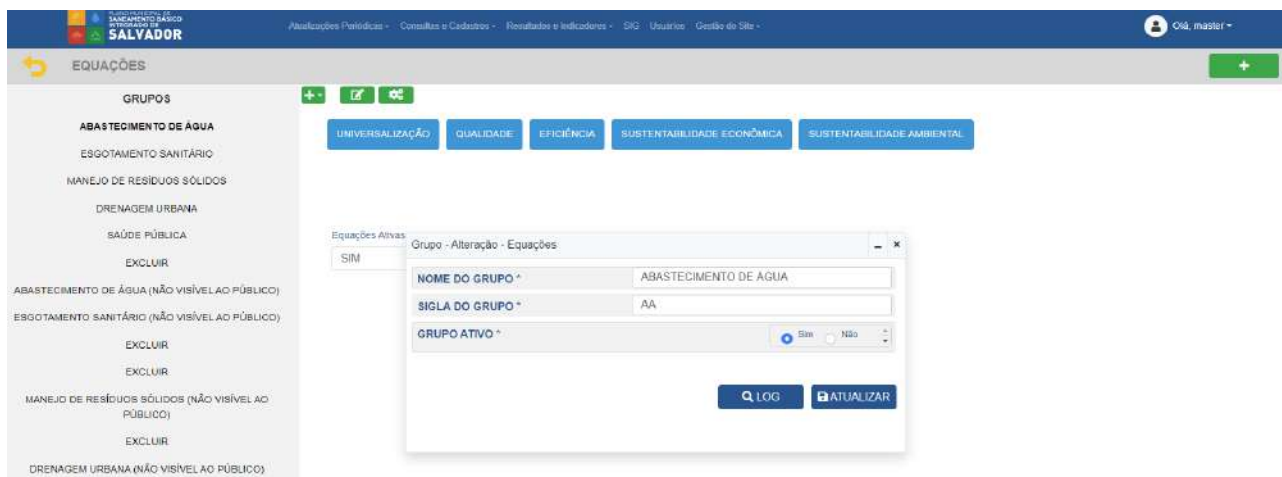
PLANO MUNICIPAL DE SANEAMENTO BÁSICO INTEGRADO DE SALVADOR

Atualizações Periódicas - Consultas e Cadastros - Resultados e Indicadores - SIG Usuários Gestão do Site -

Olá, master -

EQUAÇÕES

+

GRUPOS

ABASTECIMENTO DE ÁGUA

ESGOTAMENTO SANITÁRIO

MANEJO DE RESÍDUOS SÓLIDOS

DRENAGEM URBANA

SAÚDE PÚBLICA

EXCLUIR

ABASTECIMENTO DE ÁGUA (NÃO VISÍVEL AO PÚBLICO)

ESGOTAMENTO SANITÁRIO (NÃO VISÍVEL AO PÚBLICO)

EXCLUIR

EXCLUIR

MANEJO DE RESÍDUOS SÓLIDOS (NÃO VISÍVEL AO PÚBLICO)

EXCLUIR

DRENAGEM URBANA (NÃO VISÍVEL AO PÚBLICO)

UNIVERSALIZAÇÃO QUALIDADE EFICIÊNCIA SUSTENTABILIDADE ECONÔMICA SUSTENTABILIDADE AMBIENTAL

Equações Ativas

SIM

Grupo - Alteração - Equações

NOME DO GRUPO * ABASTECIMENTO DE ÁGUA

SIGLA DO GRUPO * AA

GRUPO ATIVO * Sim Não

LOG ATUALIZAR